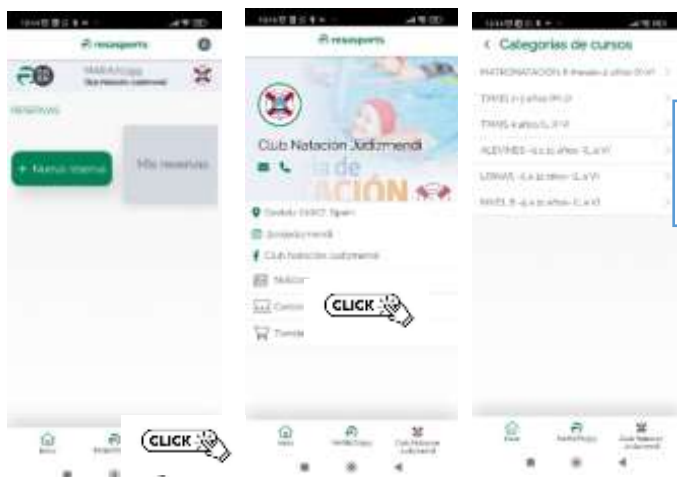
resasports

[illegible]
Club Natación Judizmendi

RESERVAS

+ Nueva reserva

Mis reservas

CLICK

resasports

Club Natación Judizmendi

de
ACIÓN

Gasteiz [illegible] Spain

Judizmendi

Club Natación Judizmendi

Noticias

Cursos

Tienda

CLICK

< Categorías de cursos

MATRONATACIÓN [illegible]

TXIKIS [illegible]

TXIKIS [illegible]

ALEVINES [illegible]

LEMAS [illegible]

NIVEL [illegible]